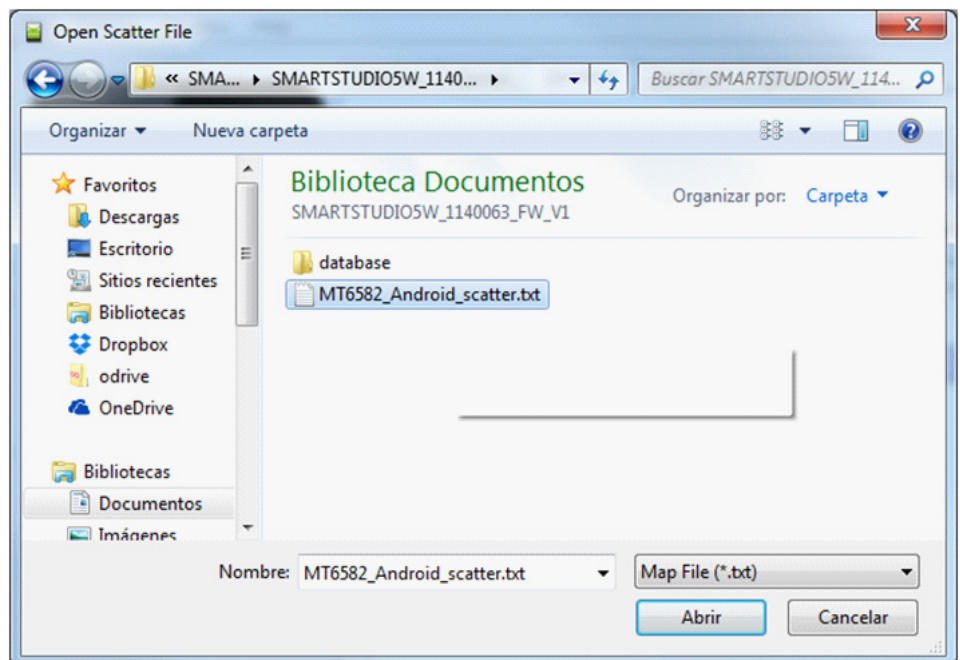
Open Scatter File

« SMA... ▸ SMARTSTUDIO5W_1140... ▸

Buscar SMARTSTUDIO5W_114...

Organizar ▾ Nueva carpeta

Favoritos
Descargas
Escritorio
Sitios recientes
Bibliotecas
Dropbox
odrive
OneDrive

Bibliotecas
Documentos
Imágenes

Biblioteca Documentos
SMARTSTUDIO5W_1140063_FW_V1

Organizar por: Carpeta ▾

database
MT6582_Android_scatter.txt

Nombre: MT6582_Android_scatter.txt

Map File (*.txt)

Abrir

Cancelar